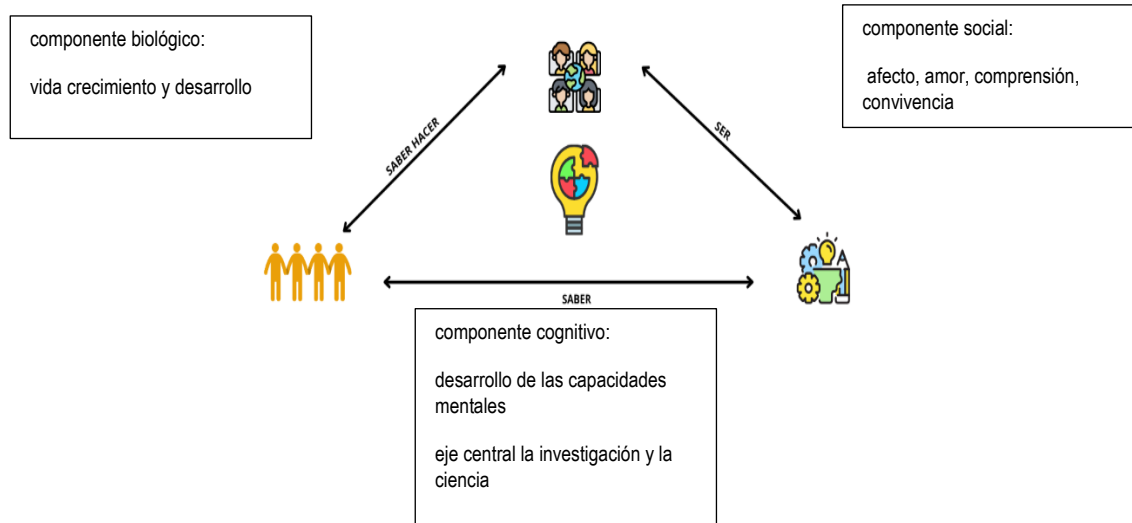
componente biológico:

vida crecimiento y desarrollo

componente social:

afecto, amor, comprensión, convivencia

SABER HACER

SER

SABER

componente cognitivo:

desarrollo de las capacidades mentales

eje central la investigación y la ciencia